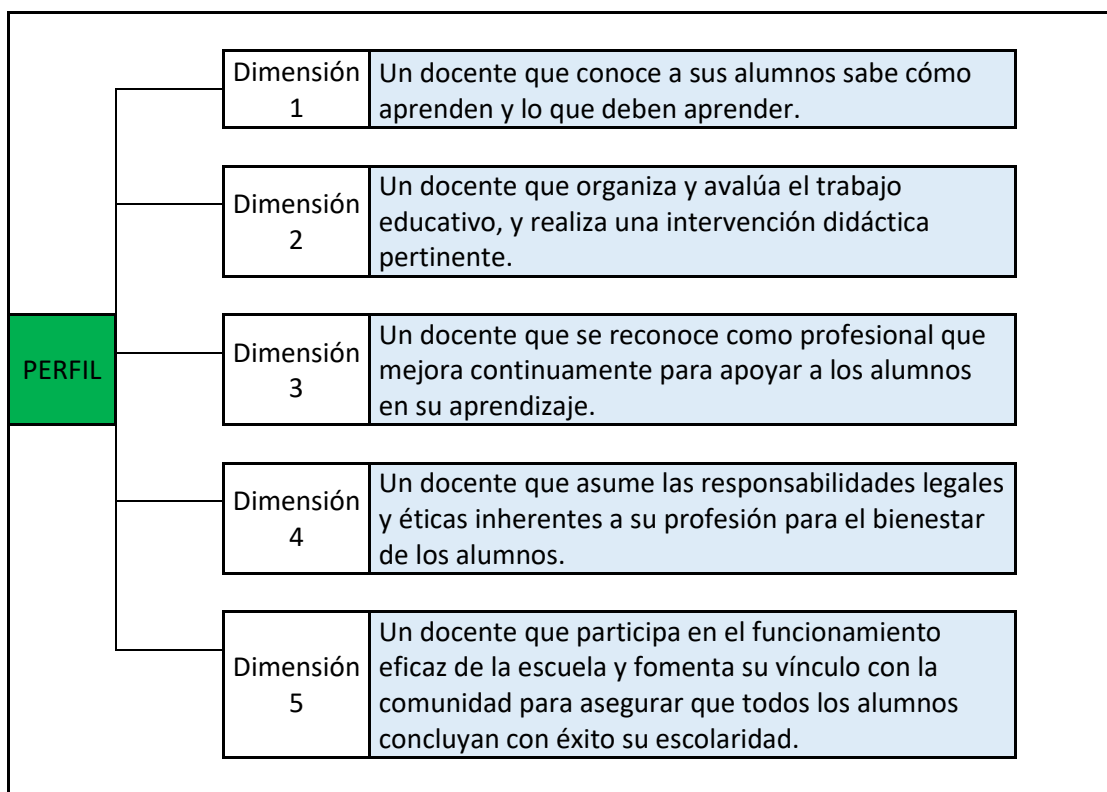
PERFIL

Dimensión 1

Un docente que conoce a sus alumnos sabe cómo aprenden y lo que deben aprender.

Dimensión 2

Un docente que organiza y avalúa el trabajo educativo, y realiza una intervención didáctica pertinente.

Dimensión 3

Un docente que se reconoce como profesional que mejora continuamente para apoyar a los alumnos en su aprendizaje.

Dimensión 4

Un docente que asume las responsabilidades legales y éticas inherentes a su profesión para el bienestar de los alumnos.

Dimensión 5

Un docente que participa en el funcionamiento eficaz de la escuela y fomenta su vínculo con la comunidad para asegurar que todos los alumnos concluyan con éxito su escolaridad.